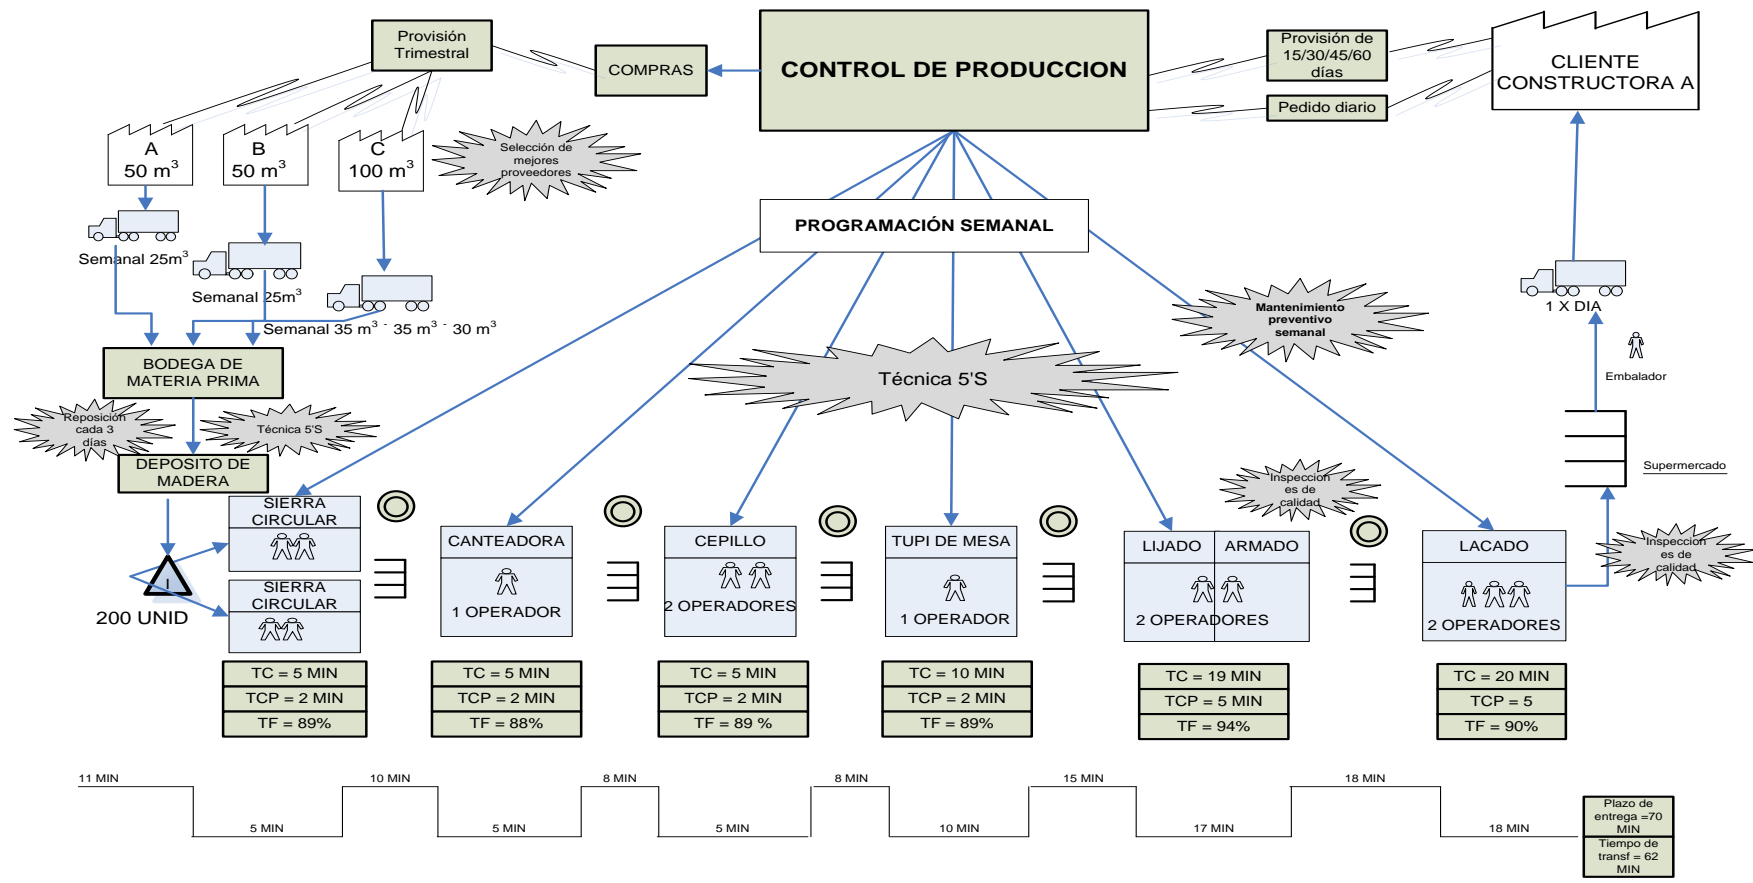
Provisión Trimestral

COMPRAS

CONTROL DE PRODUCCION

Provisión de 15/30/45/60 días

Pedido diario

CLIENTE CONSTRUCTORA A

A
50 m$^3$

B
50 m$^3$

C
100 m$^3$

Selección de mejores proveedores

PROGRAMACIÓN SEMANAL

Semanal 25m$^3$

Semanal 25m$^3$

Semanal 35 m$^3$ - 35 m$^3$ - 30 m$^3$

1 X DIA

Mantenimiento preventivo semanal

BODEGA DE MATERIA PRIMA

Técnica 5'S

Embalador

Reposición cada 3 días

Técnica 5'S

DEPOSITO DE MADERA

Supermercado

Inspeccion es de calidad

Inspeccion es de calidad

SIERRA CIRCULAR

SIERRA CIRCULAR

I

200 UNID

CANTEADORA

1 OPERADOR

CEPILLO

2 OPERADORES

TUPI DE MESA

1 OPERADOR

LIJADO

ARMADO

2 OPERADORES

LACADO

2 OPERADORES

| TC = 5 MIN |
|---|
| TCP = 2 MIN |
| TF = 89% |

| TC = 5 MIN |
|---|
| TCP = 2 MIN |
| TF = 88% |

| TC = 5 MIN |
|---|
| TCP = 2 MIN |
| TF = 89 % |

| TC = 10 MIN |
|---|
| TCP = 2 MIN |
| TF = 89% |

| TC = 19 MIN |
|---|
| TCP = 5 MIN |
| TF = 94% |

| TC = 20 MIN |
|---|
| TCP = 5 |
| TF = 90% |

11 MIN
5 MIN
10 MIN
5 MIN
8 MIN
5 MIN
8 MIN
10 MIN
15 MIN
17 MIN
18 MIN
18 MIN

Plazo de entrega =70 MIN

Tiempo de transf = 62 MIN